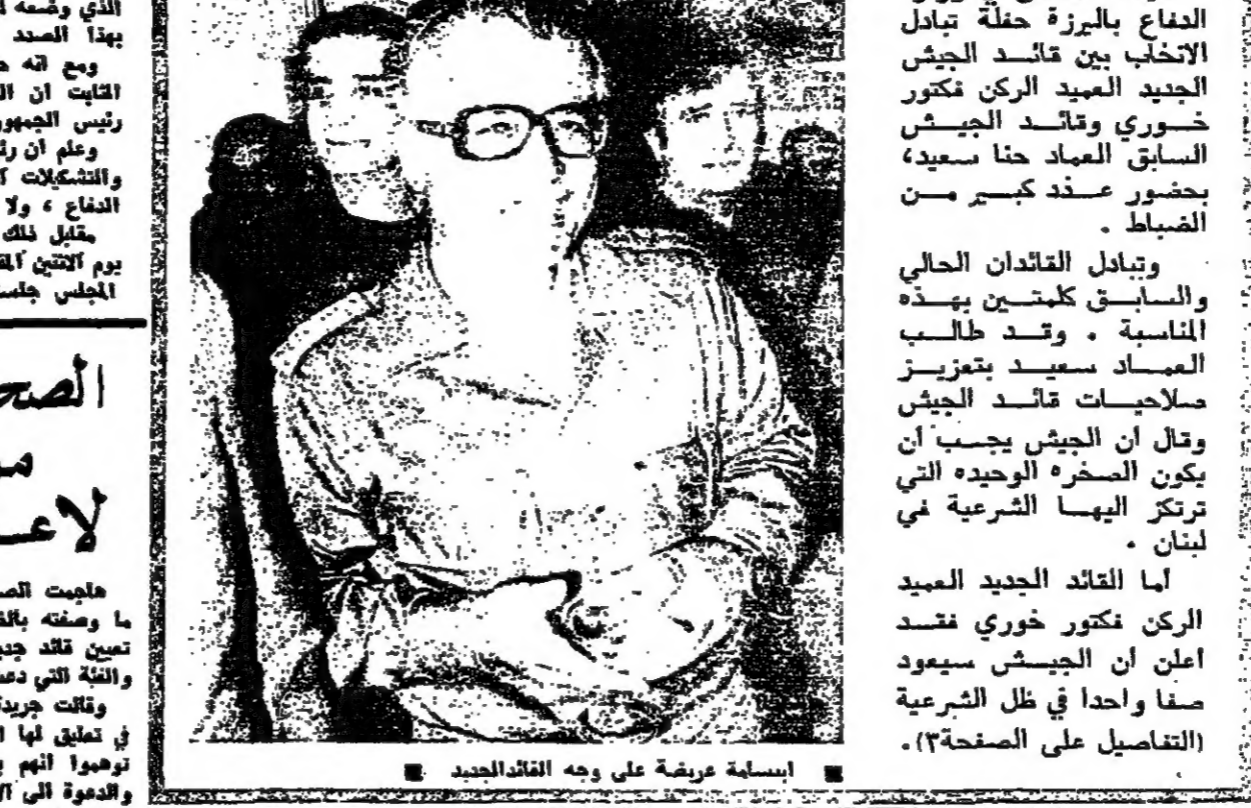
الدفاع باليرزة حفلة تبادل الاتخاب بين قائد الجيش الجديد العميد الركن فكتور خوري وقائد الجيش السابق العماد حنا سعيد، بحضور عدد كبير من الضباط .

وتبادل القائدان الحالي والسابق كلمتين بهذه المناسبة . وقد طالب العماد سعيد بتعزيز صلاحيات قائد الجيش وقال ان الجيش يجب ان يكون الصخره الوحيده التي ترتكز اليها الشرعية في لبنان .

اما القائد الجديد العميد الركن فكتور خوري فقد اعلن ان الجيش سيعود صفا واحدا في ظل الشرعية (التفاصيل على الصفحة٣).

■ ابتسامة عريضة على وجه القائدالجديد ■

الذي وضعه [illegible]
بهذا الصدد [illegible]
ومع انه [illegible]
الثابت ان ا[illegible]
رئيس الجمهور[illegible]
وعلم ان رئ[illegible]
والتشكيلات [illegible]
الدفاع ، ولا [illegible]
مقابل ذلك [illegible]
يوم الاثنين الم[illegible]
المجلس جلس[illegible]

الصح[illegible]
م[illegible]
لاعـ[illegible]

هاجمت الص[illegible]
ما وصفته بالت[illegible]
تعيين قائد جد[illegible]
والفئة التي دع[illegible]
وقالت جريدة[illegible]
في تعليق لها ا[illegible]
توهموا انهم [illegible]
والدعوة الى ال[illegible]